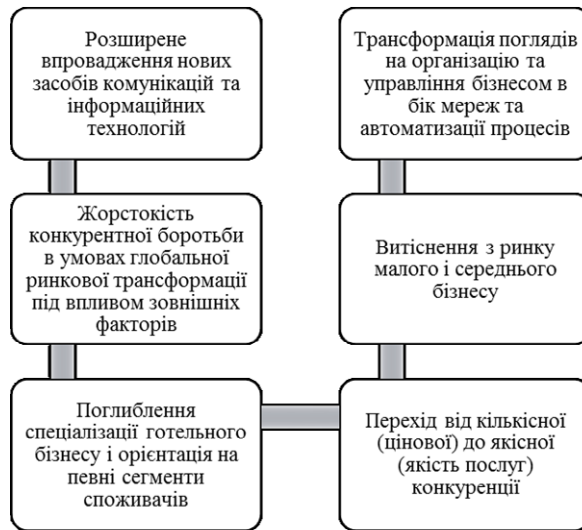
Розширене впровадження нових засобів комунікацій та інформаційних технологій

Жорстокість конкурентної боротьби в умовах глобальної ринкової трансформації під впливом зовнішніх факторів

Поглиблення спеціалізації готельного бізнесу і орієнтація на певні сегменти споживачів

Трансформація поглядів на організацію та управління бізнесом в бік мереж та автоматизації процесів

Витіснення з ринку малого і середнього бізнесу

Перехід від кількісної (цінової) до якісної (якість послуг) конкуренції